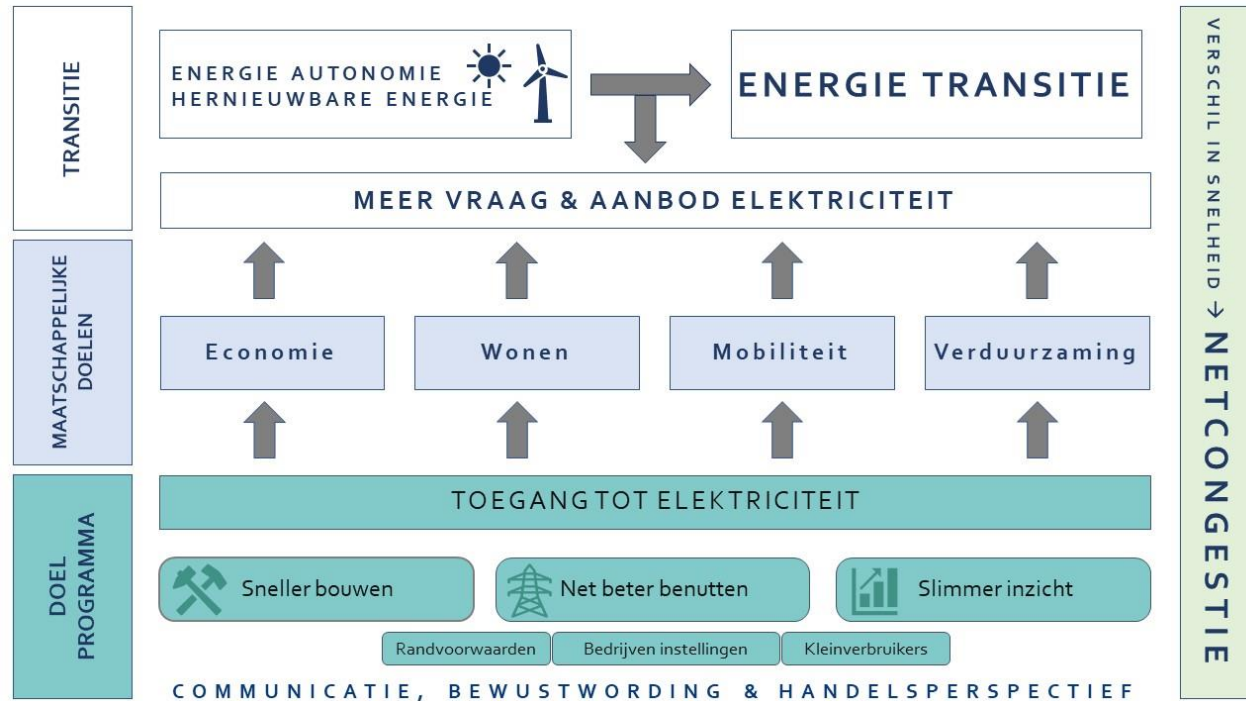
TRANSITIE

ENERGIE AUTONOMIE
HERNIEUWBARE ENERGIE

ENERGIE TRANSITIE

MEER VRAAG & AANBOD ELEKTRICITEIT

MAATSCHAPPELIJKE DOELEN

Economie

Wonen

Mobiliteit

Verduurzaming

DOEL PROGRAMMA

TOEGANG TOT ELEKTRICITEIT

Sneller bouwen

Net beter benutten

Slimmer inzicht

Randvoorwaarden

Bedrijven instellingen

Kleinverbruikers

COMMUNICATIE, BEWUSTWORDING & HANDELSPERSPECTIEF

VERSCHIL IN SNELHEID → NETCONGESTIE